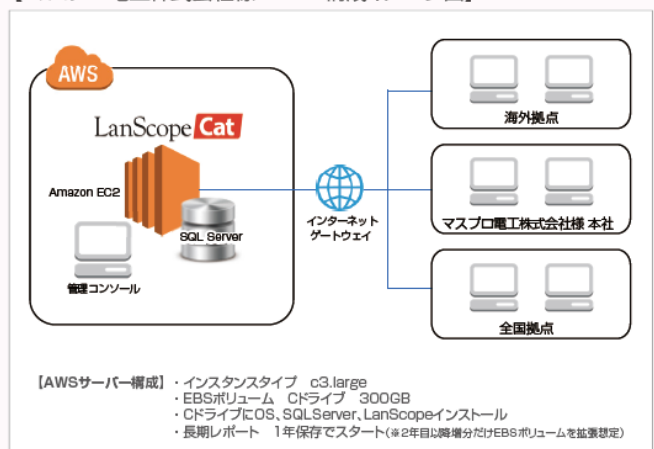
AWS

LanScope Cat

Amazon EC2

SQL Server

管理コンソール

インターネット
ゲートウェイ

海外拠点

マスプロ電工株式会社様 本社

全国拠点

【AWSサーバー構成】・インスタンスタイプ　c3.large
・EBSボリューム　Cドライブ　300GB
・CドライブにOS、SQLServer、LanScopeインストール
・長期レポート　1年保存でスタート（※2年目以降増分だけEBSボリュームを拡張想定）